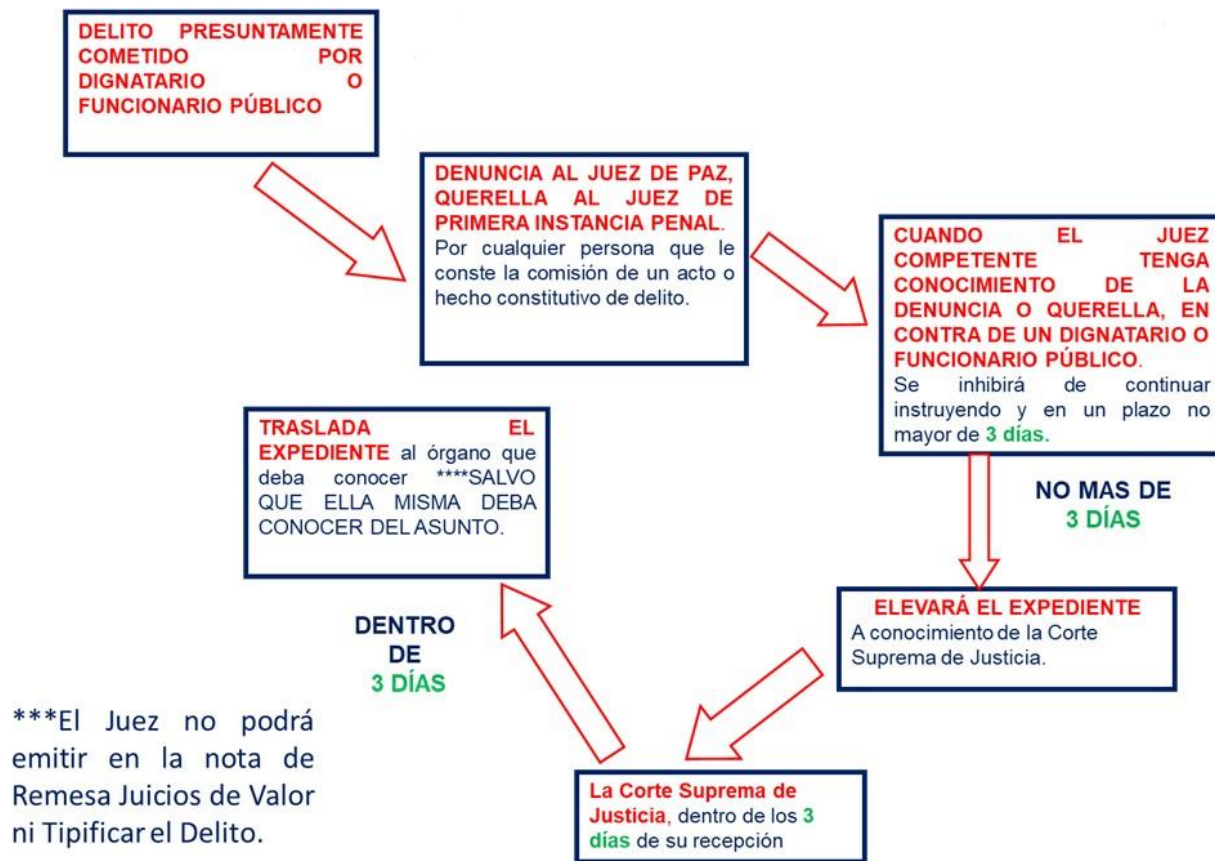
DELITO PRESUNTAMENTE COMETIDO POR DIGNATARIO O FUNCIONARIO PÚBLICO

DENUNCIA AL JUEZ DE PAZ, QUERELLA AL JUEZ DE PRIMERA INSTANCIA PENAL.
Por cualquier persona que le conste la comisión de un acto o hecho constitutivo de delito.

CUANDO EL JUEZ COMPETENTE TENGA CONOCIMIENTO DE LA DENUNCIA O QUERELLA, EN CONTRA DE UN DIGNATARIO O FUNCIONARIO PÚBLICO.
Se inhibirá de continuar instruyendo y en un plazo no mayor de 3 días.

NO MAS DE 3 DÍAS

ELEVARÁ EL EXPEDIENTE
A conocimiento de la Corte Suprema de Justicia.

La Corte Suprema de Justicia, dentro de los 3 días de su recepción

DENTRO DE 3 DÍAS

TRASLADA EL EXPEDIENTE al órgano que deba conocer ****SALVO QUE ELLA MISMA DEBA CONOCER DEL ASUNTO.

***El Juez no podrá emitir en la nota de Remesa Juicios de Valor ni Tipificar el Delito.